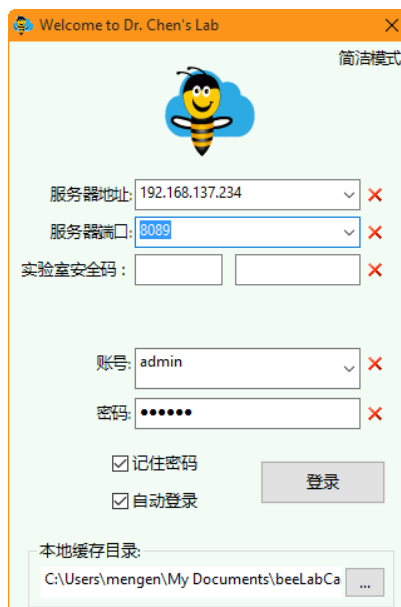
Welcome to Dr. Chen's Lab
简洁模式

服务器地址: 192.168.137.234
服务器端口: 8089
实验室安全码:

账号: admin
密码: ••••••

记住密码
自动登录
登录

本地缓存目录:
C:\Users\mengen\My Documents\beeLabCa
...